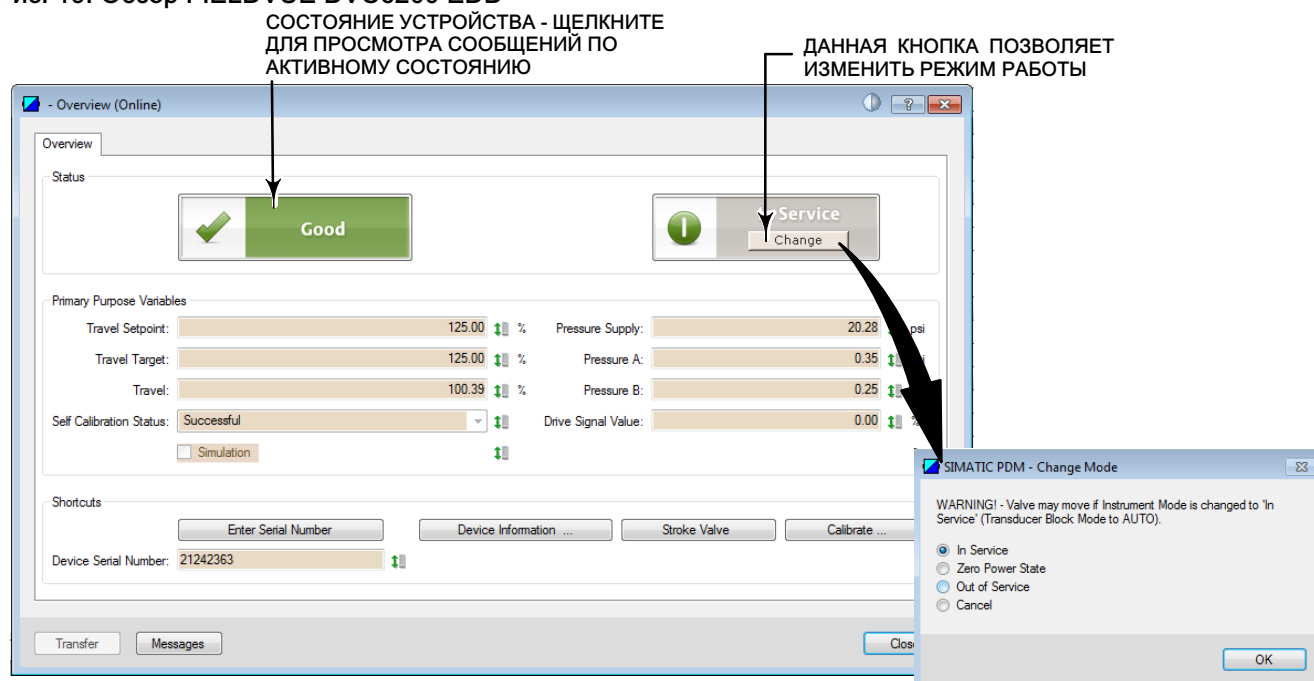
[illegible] Обзор FIELDVUE DVC6200 EDD

СОСТОЯНИЕ УСТРОЙСТВА - ЩЕЛКНИТЕ ДЛЯ ПРОСМОТРА СООБЩЕНИЙ ПО АКТИВНОМУ СОСТОЯНИЮ

ДАННАЯ КНОПКА ПОЗВОЛЯЕТ ИЗМЕНИТЬ РЕЖИМ РАБОТЫ

- Overview (Online)

Overview

Status

Good

Service

Change

Primary Purpose Variables

| | | | | | |
|---|---|---|---|---|---|
| Travel Setpoint: | 125.00 | % | Pressure Supply: | 20.28 | psi |
| Travel Target: | 125.00 | % | Pressure A: | 0.35 | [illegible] |
| Travel: | 100.39 | % | Pressure B: | 0.25 | |
| Self Calibration Status: | Successful | | Drive Signal Value: | 0.00 | % |

Simulation

Shortcuts

Enter Serial Number

Device Information ...

Stroke Valve

Calibrate ...

Device Serial Number: 21242363

Transfer

Messages

Clos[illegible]

SIMATIC PDM - Change Mode

WARNING! - Valve may move if Instrument Mode is changed to 'In Service' (Transducer Block Mode to AUTO).

In Service

Zero Power State

Out of Service

Cancel

OK